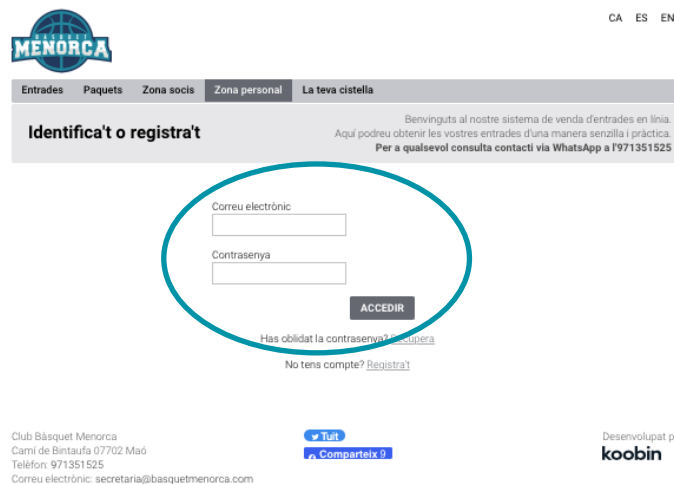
BÀSQUET MENORCA

CA ES EN

Entrades Paquets Zona socis Zona personal La teva cistella

Identifica't o registra't

Benvinguts al nostre sistema de venda d'entrades en línia.
Aquí podreu obtenir les vostres entrades d'una manera senzilla i pràctica.
Per a qualsevol consulta contacti via WhatsApp a l'971351525

Correu electrònic

Contrasenya

ACCEDIR

Has oblidat la contrasenya? Recupera

No tens compte? Registra't

Club Bàsquet Menorca
Camí de Bintaufa 07702 Maó
Telèfon: 971351525
Correu electrònic: secretaria@basquetmenorca.com

Tuit
Comparteix 9

Desenvolupat p
koobin